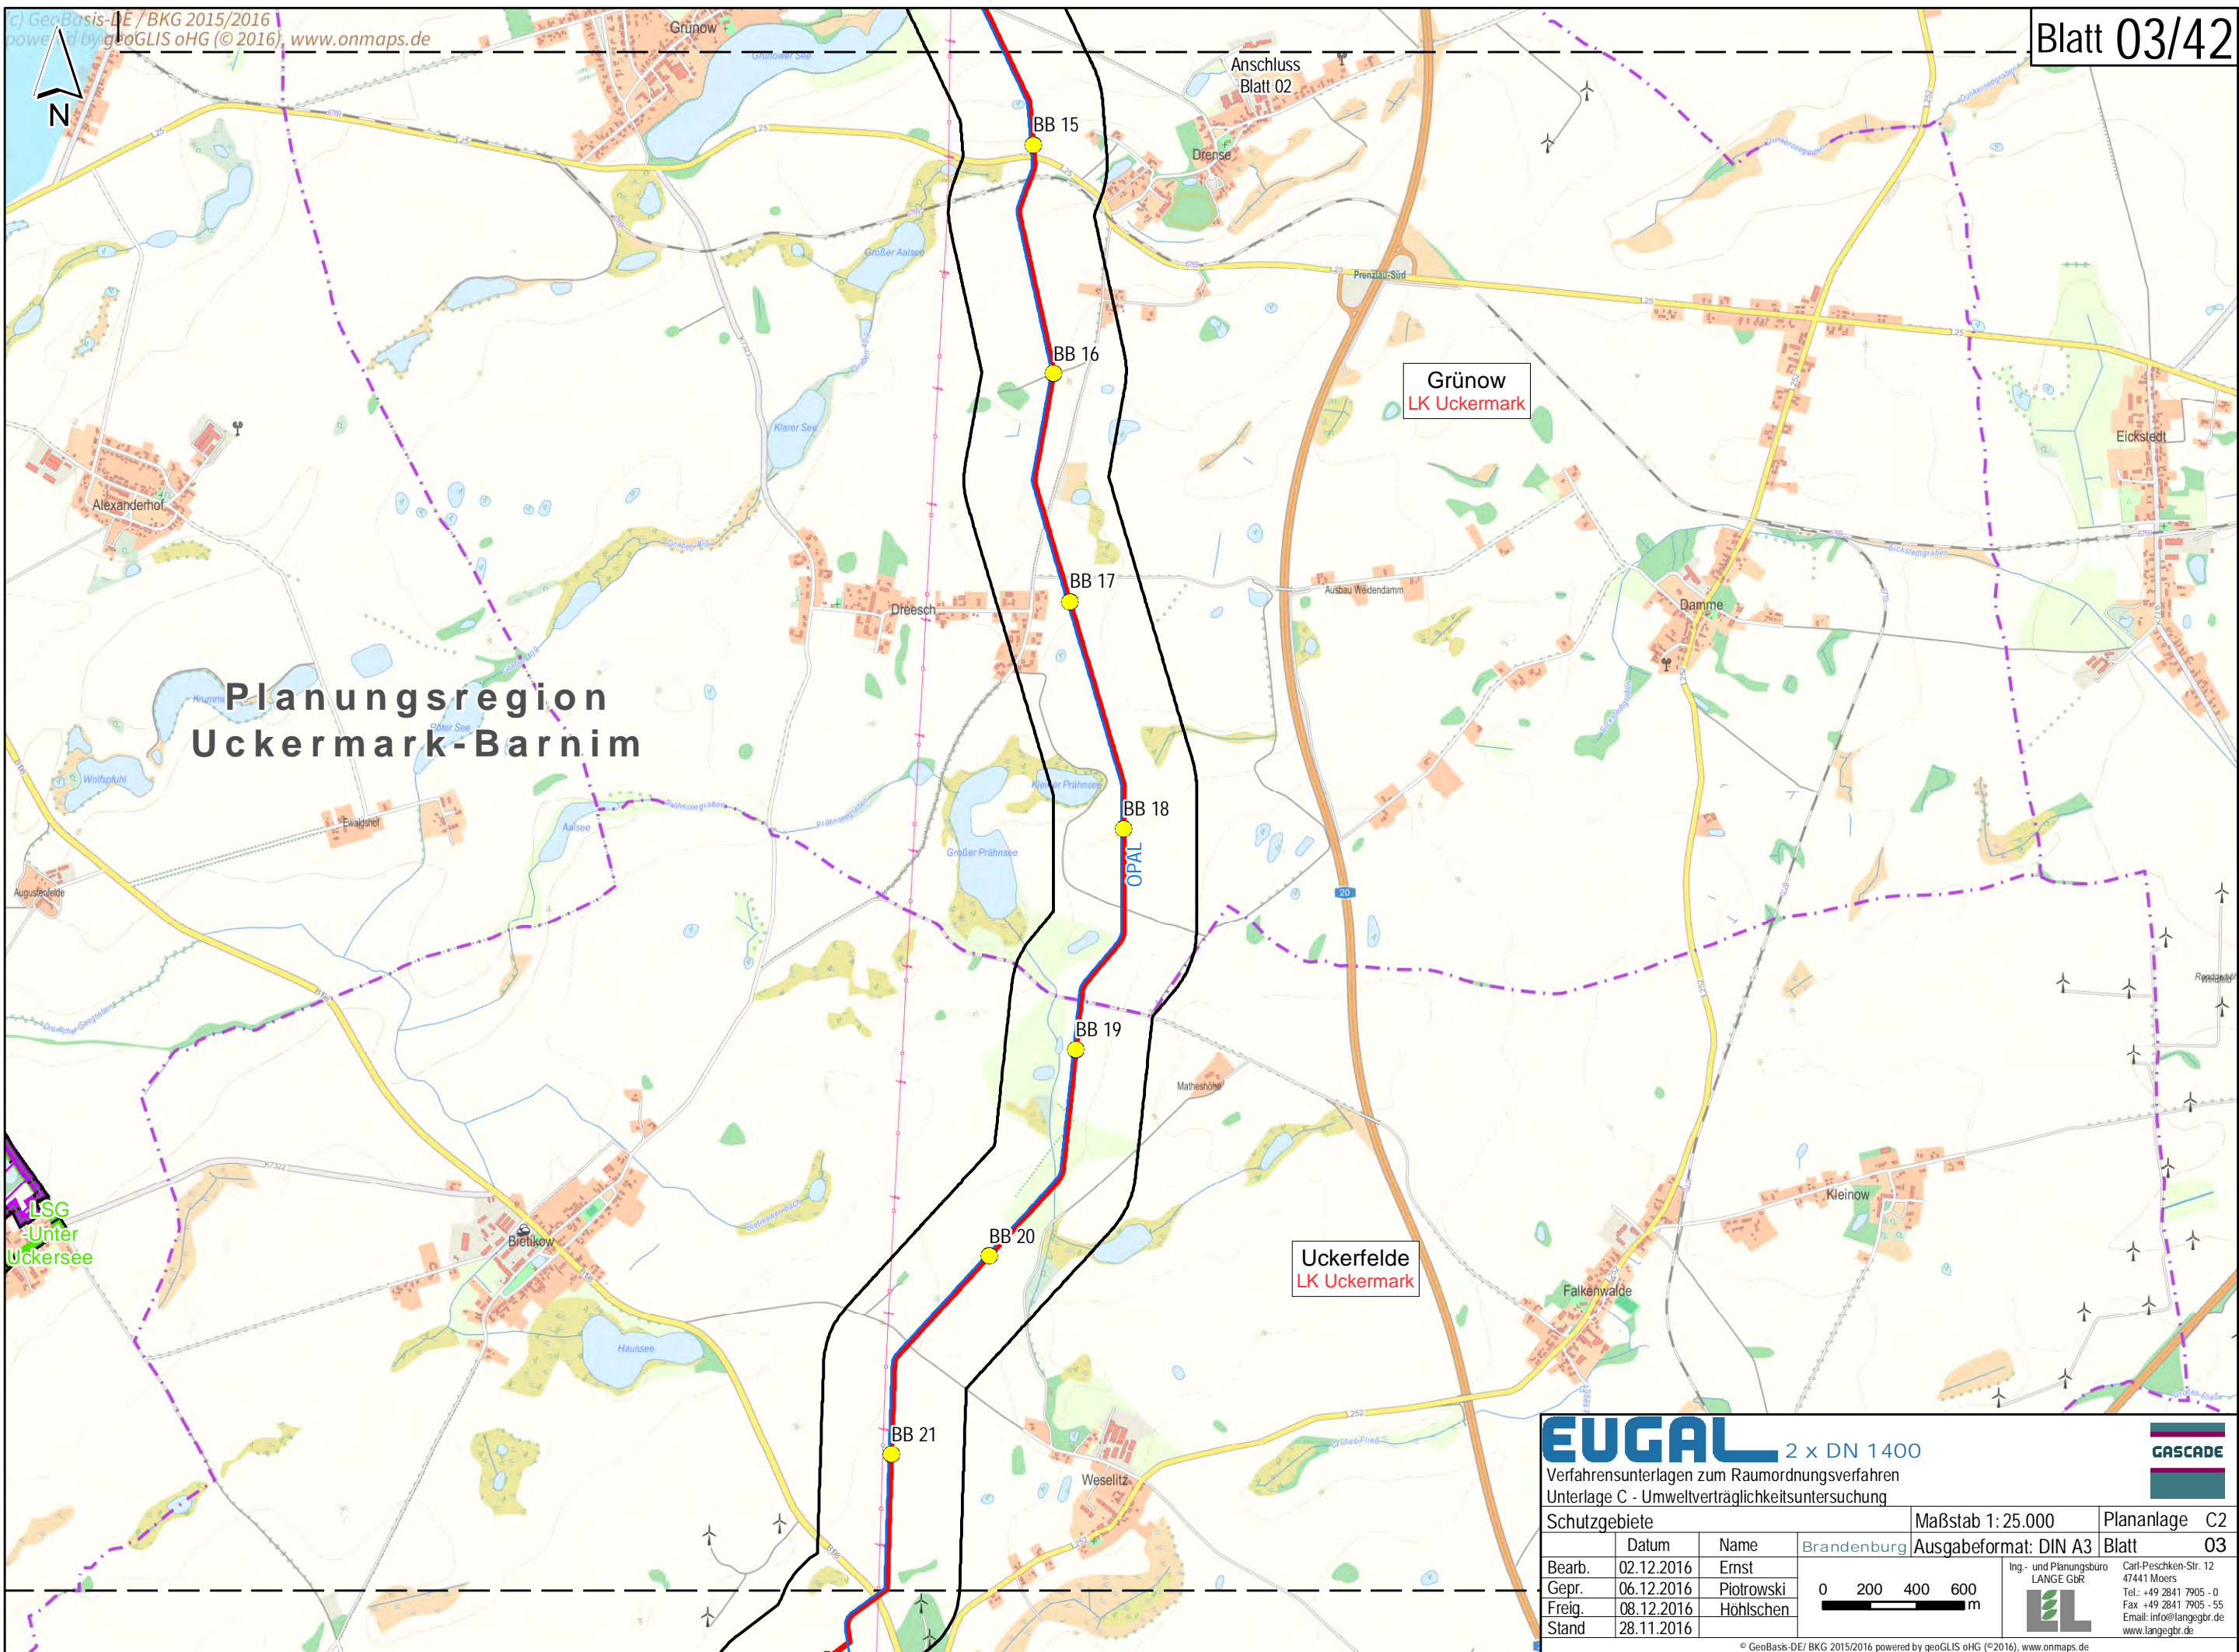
(c) GeoBasis-DE / BKG 2015/2016
powered by geoGLIS oHG (© 2016), www.onmaps.de

N

Blatt 03/42

Grünow
Grünower See
Anschluss
Blatt 02
Drense
BB 15
BB 16
BB 17
BB 18
BB 19
BB 20
BB 21
OPAL

Grünow
LK Uckermark

Eickstedt
Alexanderhof
Dreesch
Ausbau Weidendamm
Damme
Prenzlau-Süd
Großer Aalsee
Klarer See
Planungsregion
Uckermark-Barnim
Krummer See
Roter See
Wolfsfuhl
Ewaldshof
Augustenfelde
Aalsee
Kleiner Prähnsee
Großer Prähnsee
Matheshöhe
Kleinow
Falkenwalde
Bietikow
Haussee
Weselitz

LSG
-Unter
Uckersee

Uckerfelde
LK Uckermark

EUGAL 2 x DN 1400
Verfahrensunterlagen zum Raumordnungsverfahren
Unterlage C - Umweltverträglichkeitsuntersuchung
GASCADE

| Schutzgebiete | | | | Maßstab 1: 25.000 | Planalage C2 |
|---|---|---|---|---|---|
| | Datum | Name | Brandenburg | Ausgabeformat: DIN A3 | Blatt 03 |
| Bearb. | 02.12.2016 | Ernst | | | |
| Gepr. | 06.12.2016 | Piotrowski | | | |
| Freig. | 08.12.2016 | Höhlschen | | | |
| Stand | 28.11.2016 | | | | |

0 200 400 600 m

Ing.- und Planungsbüro LANGE GbR
Carl-Peschken-Str. 12
47441 Moers
Tel.: +49 2841 7905 - 0
Fax +49 2841 7905 - 55
Email: info@langegbr.de
www.langegbr.de

© GeoBasis-DE/ BKG 2015/2016 powered by geoGLIS oHG (©2016), www.onmaps.de